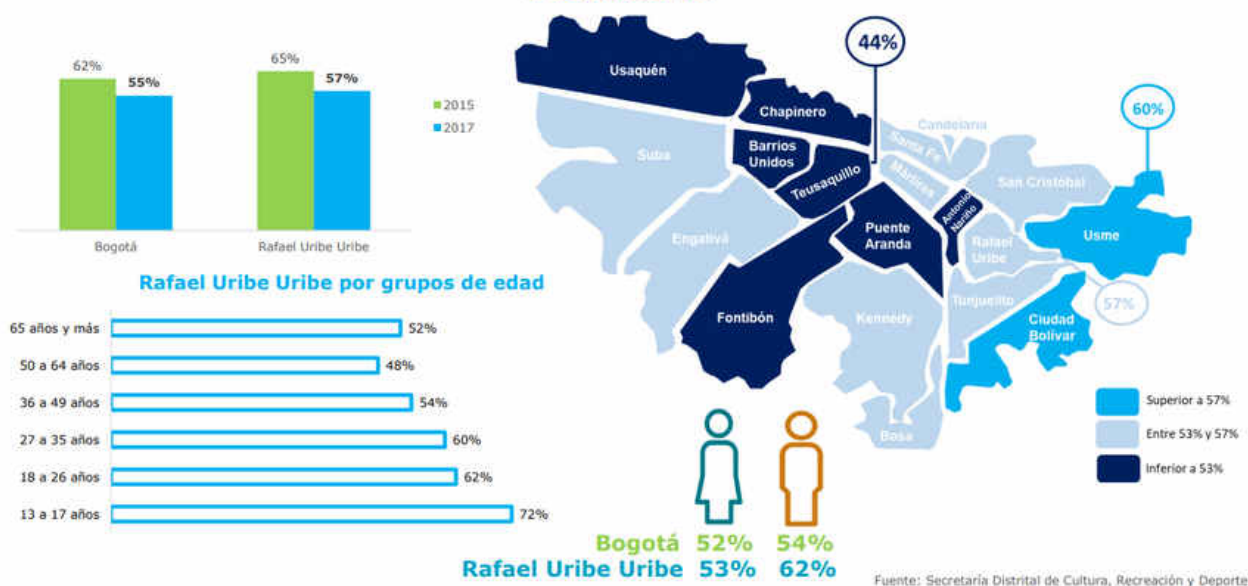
62%
55%
65%
57%
2015
2017
Bogotá
Rafael Uribe Uribe

Rafael Uribe Uribe por grupos de edad

| 65 años y más | 52% |
|---|---|
| 50 a 64 años | 48% |
| 36 a 49 años | 54% |
| 27 a 35 años | 60% |
| 18 a 26 años | 62% |
| 13 a 17 años | 72% |

44%
60%
57%
Usaquén
Chapinero
Barrios Unidos
Teusaquillo
Suba
Santa Fe
Candelaria
Mártires
San Cristóbal
Antonio Nariño
Engativá
Puente Aranda
Rafael Uribe
Usme
Tunjuelito
Fontibón
Kennedy
Ciudad Bolívar
Bosa
Superior a 57%
Entre 53% y 57%
Inferior a 53%

Bogotá 52% 54%
Rafael Uribe Uribe 53% 62%

Fuente: Secretaría Distrital de Cultura, Recreación y Deporte